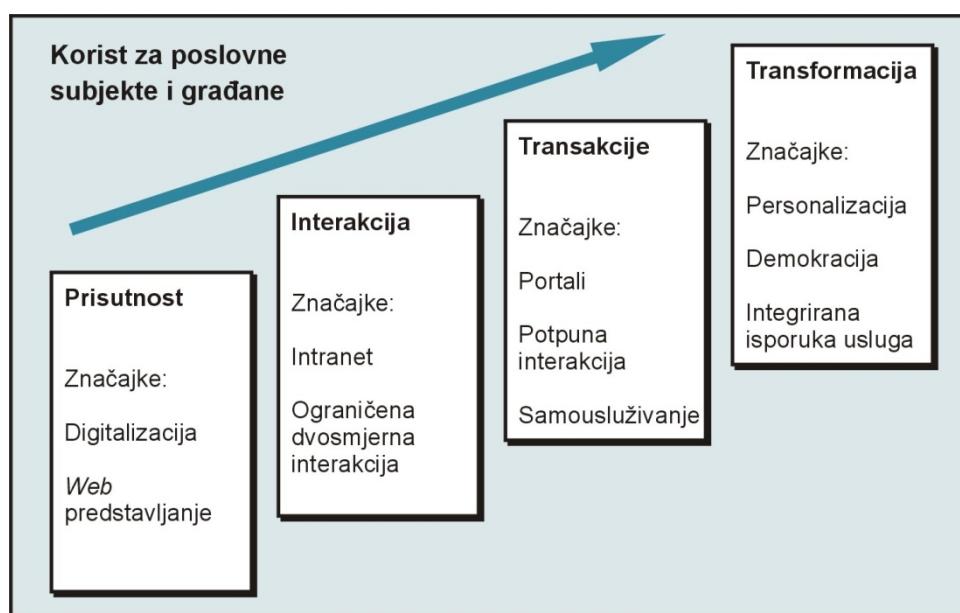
Korist za poslovne subjekte i građane

Prisutnost

Značajke:

Digitalizacija

*Web* predstavljanje

Interakcija

Značajke:

Intranet

Ograničena dvosmjerna interakcija

Transakcije

Značajke:

Portali

Potpuna interakcija

Samousluživanje

Transformacija

Značajke:

Personalizacija

Demokracija

Integrirana isporuka usluga